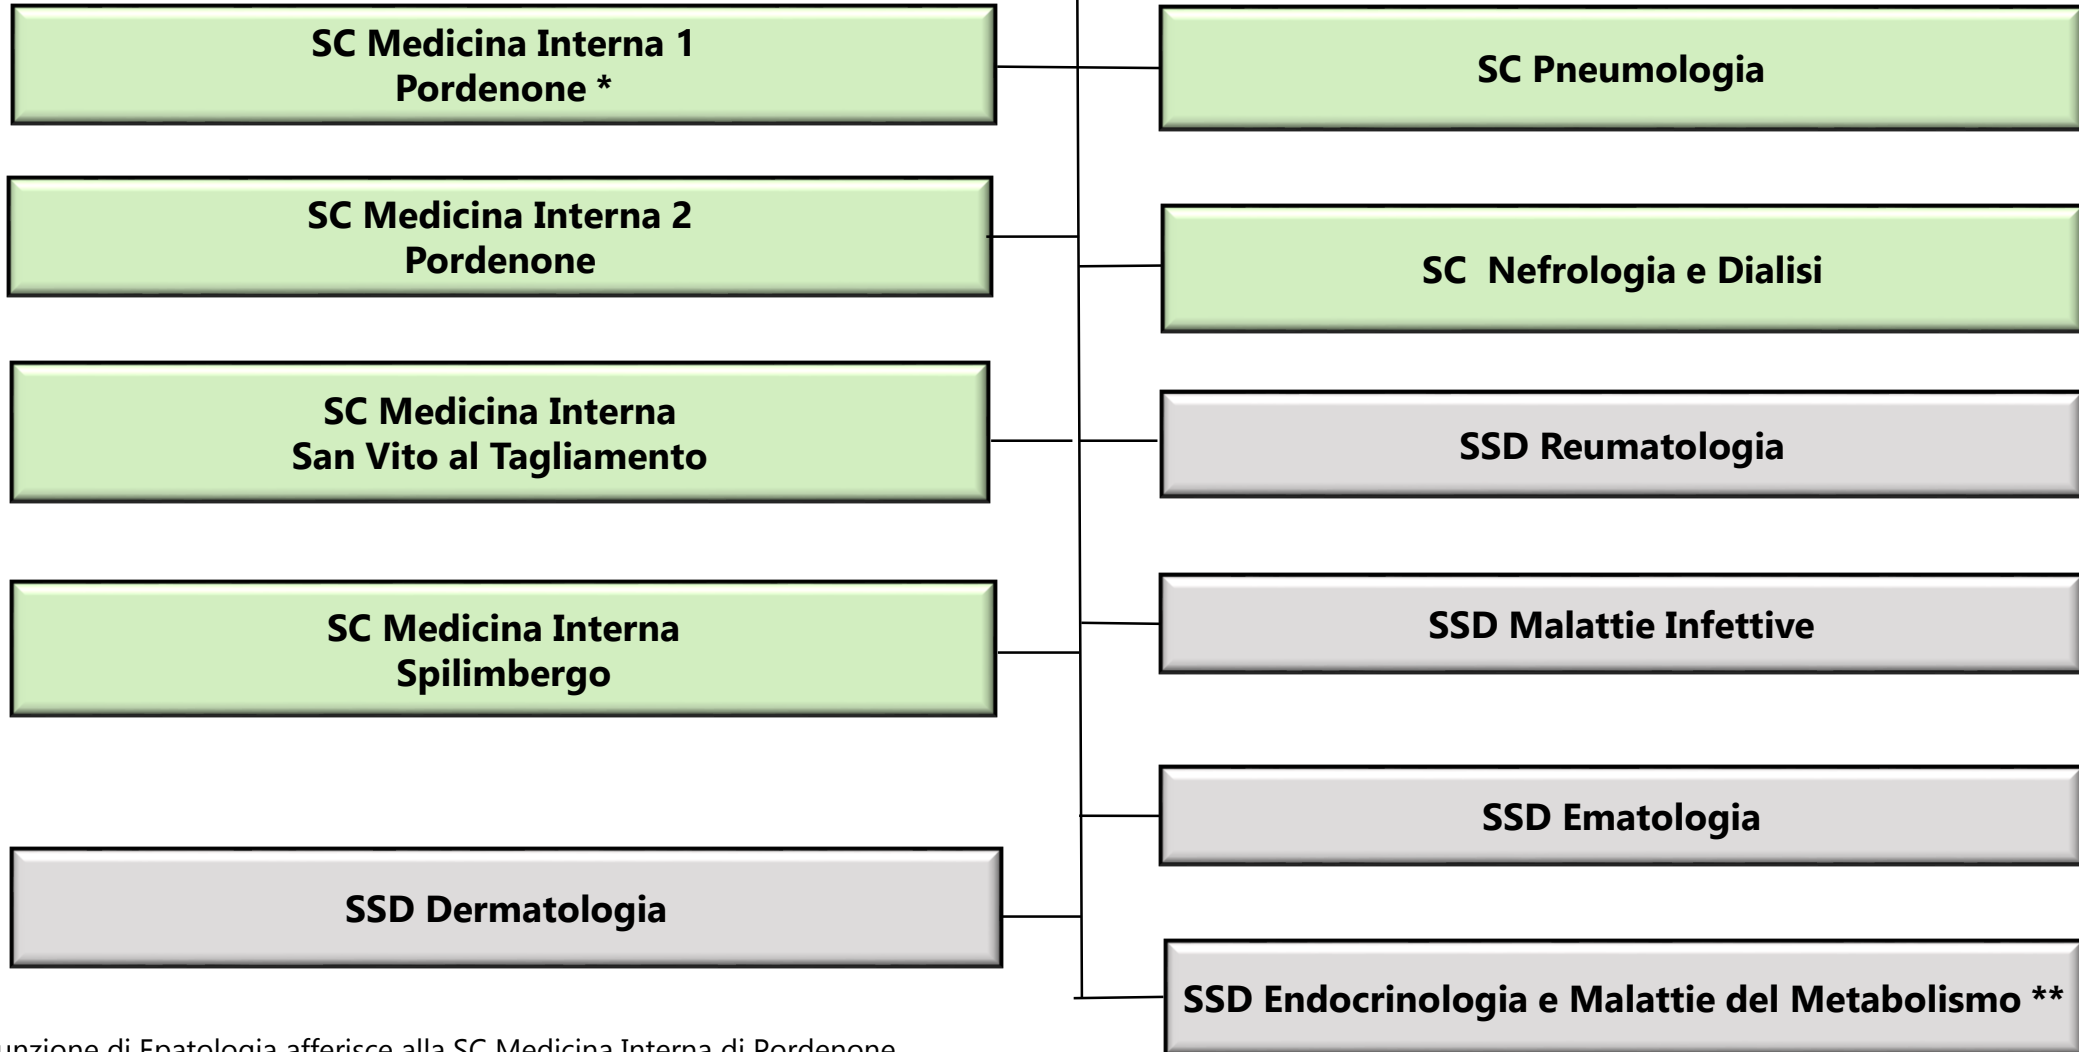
SC Medicina Interna 1
Pordenone *

SC Pneumologia

SC Medicina Interna 2
Pordenone

SC Nefrologia e Dialisi

SC Medicina Interna
San Vito al Tagliamento

SSD Reumatologia

SC Medicina Interna
Spilimbergo

SSD Malattie Infettive

SSD Ematologia

SSD Dermatologia

SSD Endocrinologia e Malattie del Metabolismo **

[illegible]unzione di Epatologia afferisce alla SC Medicina Interna di Pordenone